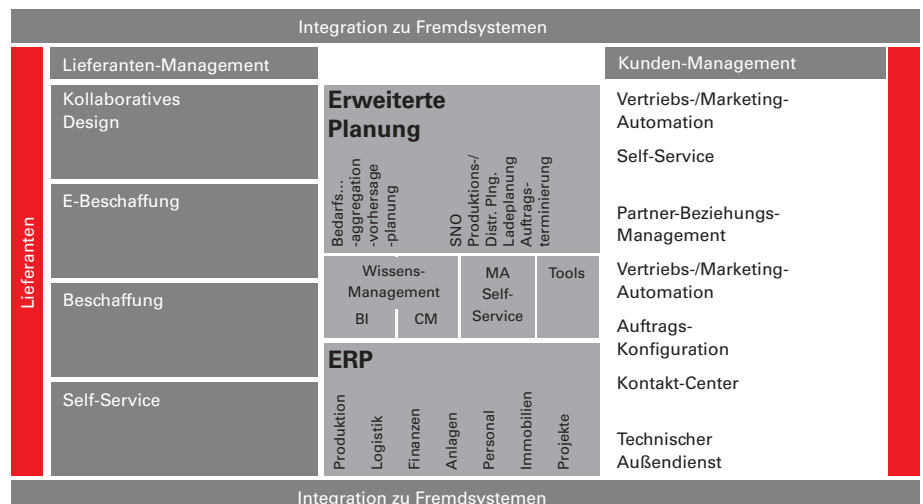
Integration zu Fremdsystemen

Lieferanten

Lieferanten-Management

Kollaboratives Design

E-Beschaffung

Beschaffung

Self-Service

Erweiterte Planung

Bedarfs... -aggregation -vorhersage -planung

SNO Produktions-/ Distr. Plng. Ladeplanung Auftrags- terminierung

Wissens-Management

BI

CM

MA Self-Service

Tools

ERP

Produktion

Logistik

Finanzen

Anlagen

Personal

Immobilien

Projekte

Kunden-Management

Vertriebs-/Marketing-Automation

Self-Service

Partner-Beziehungs-Management

Vertriebs-/Marketing-Automation

Auftrags-Konfiguration

Kontakt-Center

Technischer Außendienst

Integration zu Fremdsystemen